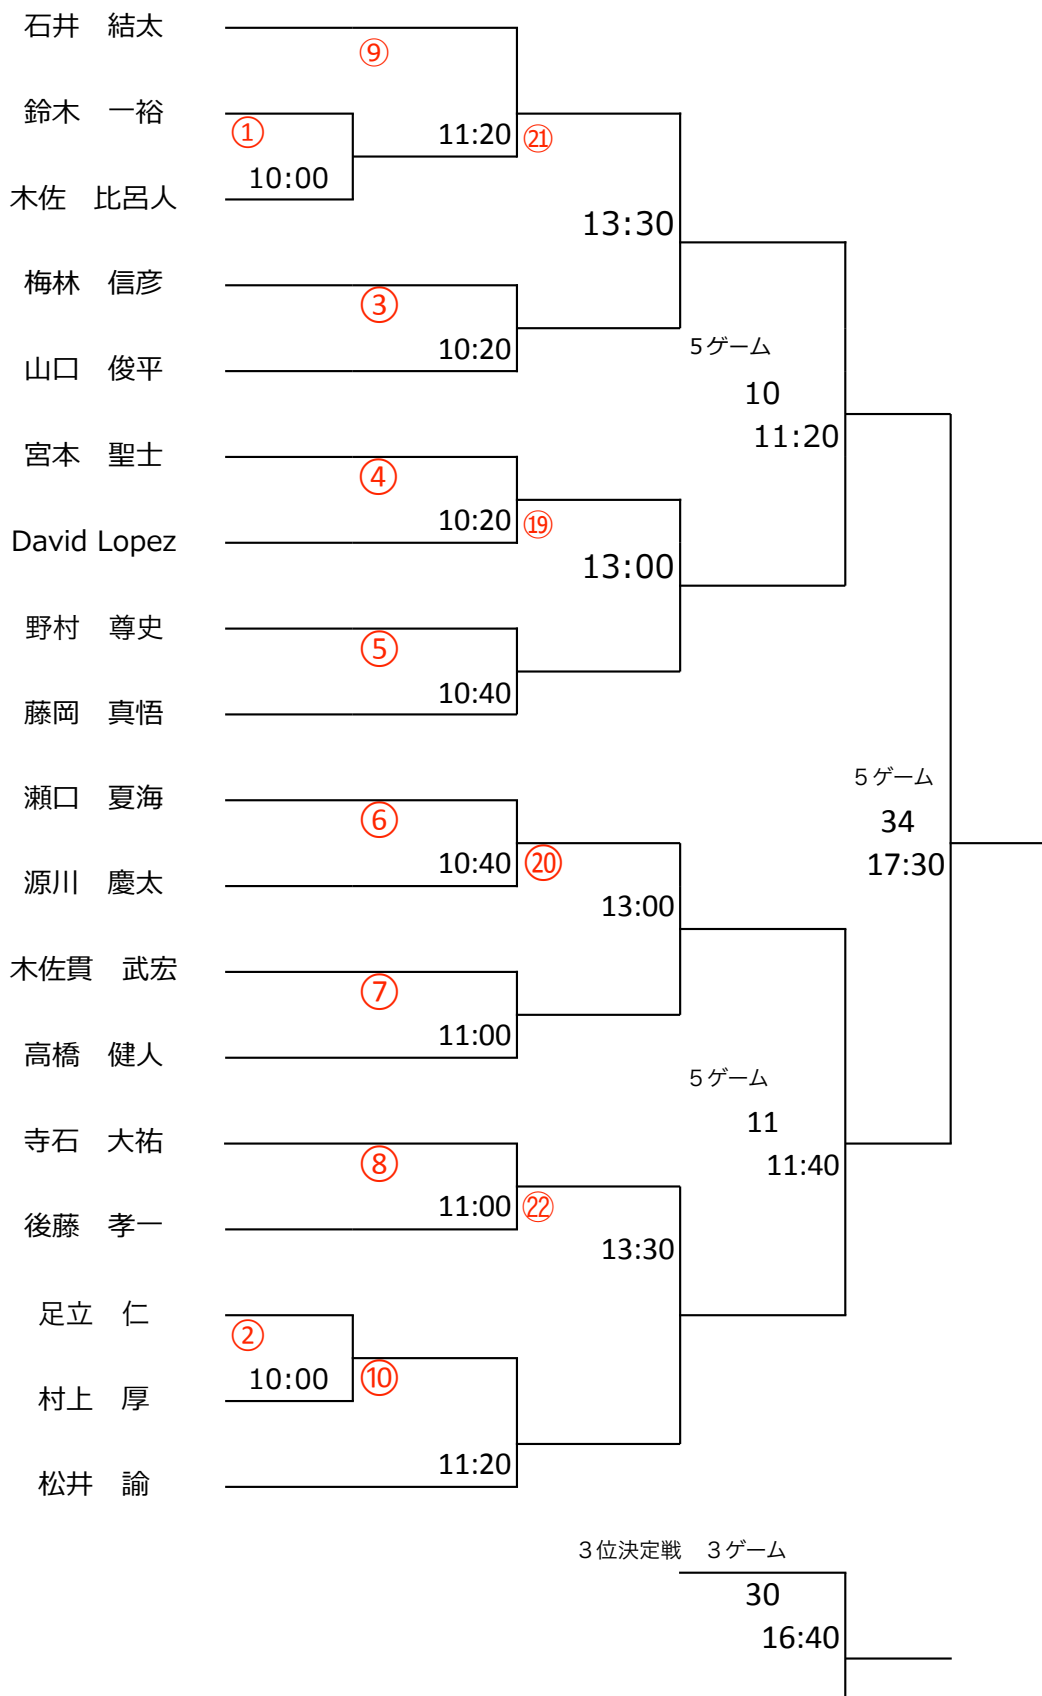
石井　結太
⑨
鈴木　一裕
①
11:20
㉑
10:00
木佐　比呂人
13:30
梅林　信彦
③
10:20
山口　俊平
5ゲーム
10
11:20
宮本　聖士
④
10:20
⑲
David Lopez
13:00
野村　尊史
⑤
10:40
藤岡　真悟
5ゲーム
34
17:30
瀬口　夏海
⑥
10:40
⑳
源川　慶太
13:00
木佐貫　武宏
⑦
11:00
高橋　健人
5ゲーム
11
11:40
寺石　大祐
⑧
11:00
㉒
後藤　孝一
13:30
足立　仁
②
10:00
⑩
村上　厚
11:20
松井　諭
3位決定戦　3ゲーム
30
16:40